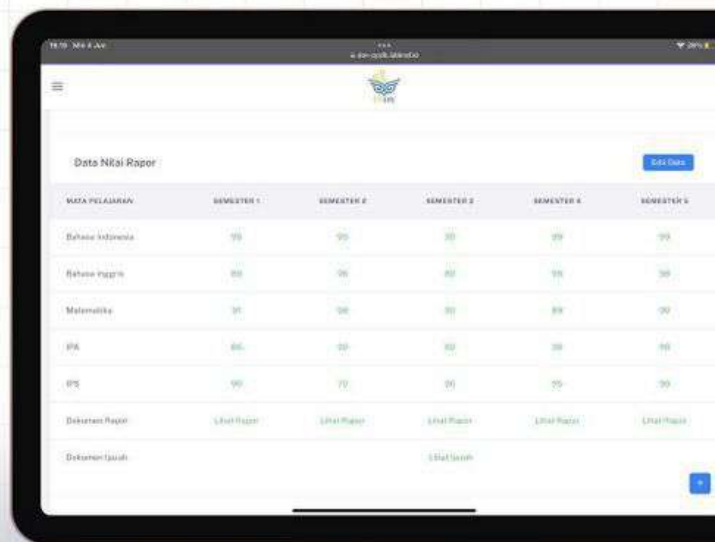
19.19 Min 4 Jun

Data Nilai Rapor

Edit Data

| MATA PELAJARAN | SEMESTER 1 | SEMESTER 2 | SEMESTER 3 | SEMESTER 4 | SEMESTER 5 |
|---|---|---|---|---|---|
| Bahasa Indonesia | 99 | 99 | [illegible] | 99 | 99 |
| Bahasa Inggris | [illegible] | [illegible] | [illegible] | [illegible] | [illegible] |
| Matematika | 91 | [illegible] | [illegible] | 89 | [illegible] |
| IPA | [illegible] | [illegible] | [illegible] | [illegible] | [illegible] |
| IPS | 90 | 70 | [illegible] | 95 | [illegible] |
| Dokumen Rapor | Lihat Rapor | Lihat Rapor | Lihat Rapor | Lihat Rapor | Lihat Rapor |
| Dokumen Ijazah | | | Lihat Ijazah | | |

+